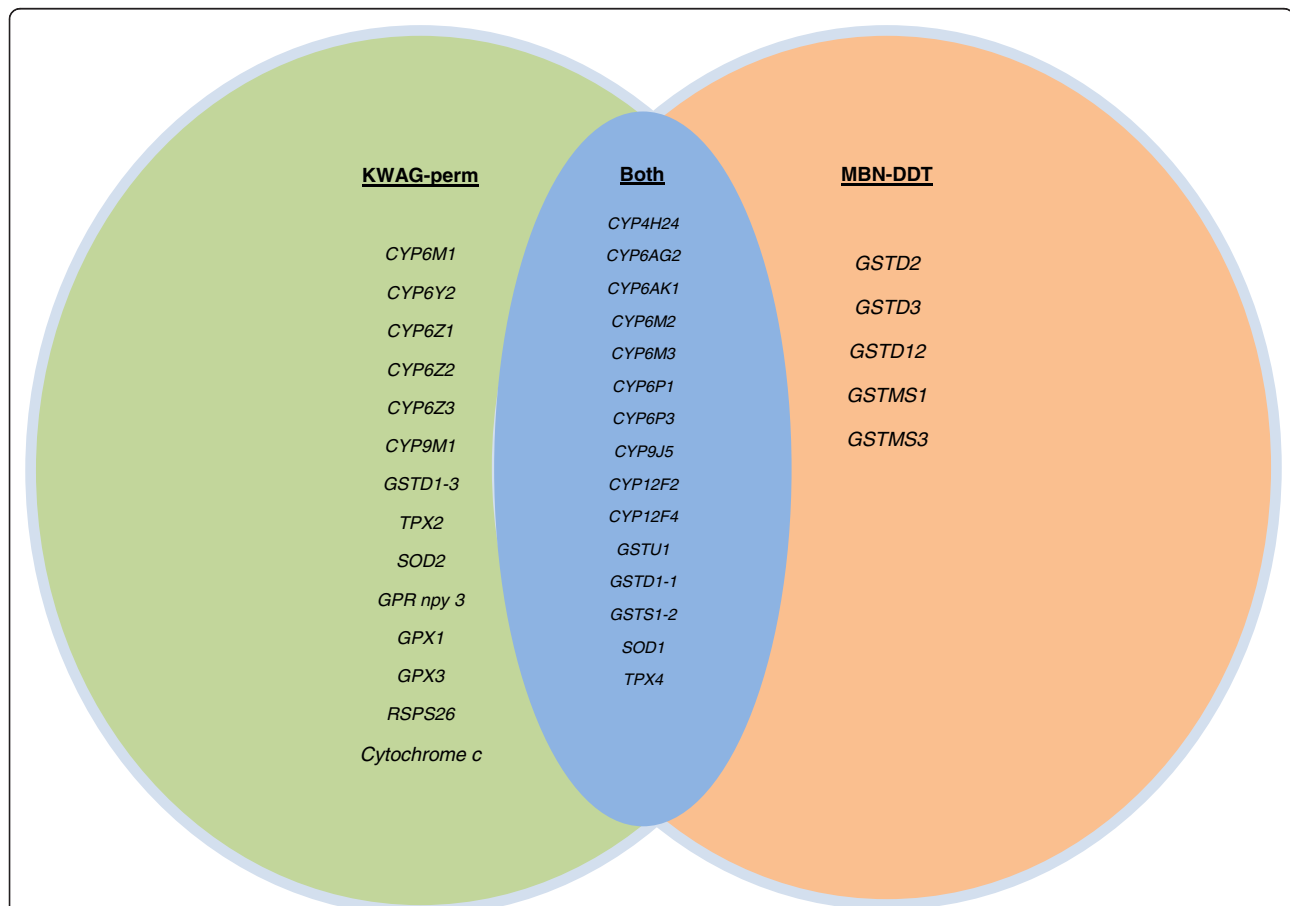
KWAG-perm

CYP6M1
CYP6Y2
CYP6Z1
CYP6Z2
CYP6Z3
CYP9M1
GSTD1-3
TPX2
SOD2
GPR npy 3
GPX1
GPX3
RSPS26
Cytochrome c

Both

CYP4H24
CYP6AG2
CYP6AK1
CYP6M2
CYP6M3
CYP6P1
CYP6P3
CYP9J5
CYP12F2
CYP12F4
GSTU1
GSTD1-1
GSTS1-2
SOD1
TPX4

MBN-DDT

GSTD2
GSTD3
GSTD12
GSTMS1
GSTMS3